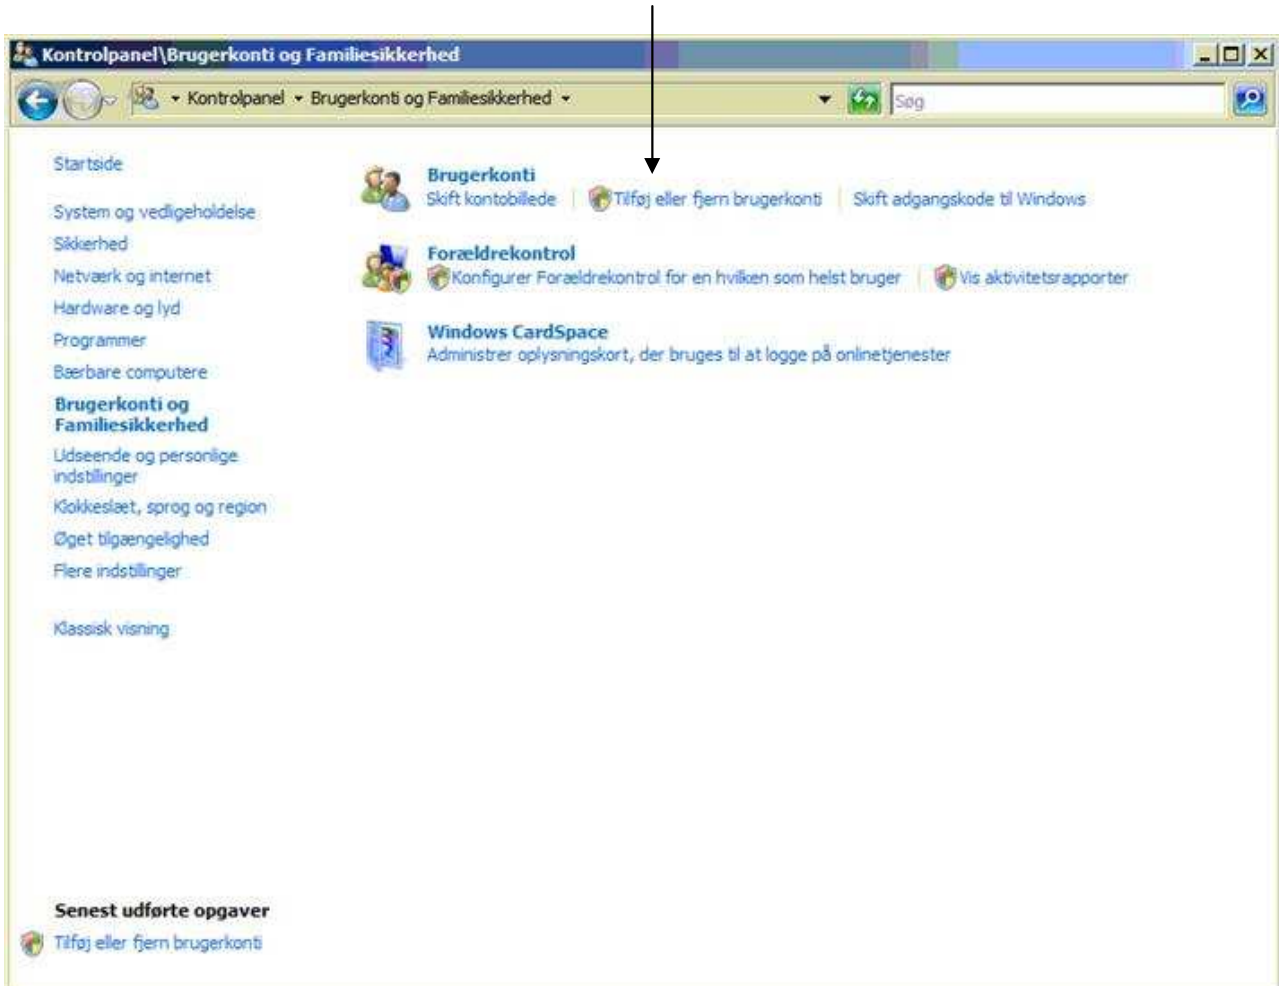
Kontrolpanel\Brugerkonti og Familiesikkerhed

Kontrolpanel ▸ Brugerkonti og Familiesikkerhed

Søg

Startside

System og vedligeholdelse

Sikkerhed

Netværk og internet

Hardware og lyd

Programmer

Bærbare computere

Brugerkonti og Familiesikkerhed

Udseende og personlige indstillinger

Klokkeslæt, sprog og region

Øget tilgængelighed

Flere indstillinger

Klassisk visning

Brugerkonti
Skift kontobillede | Tilføj eller fjern brugerkonti | Skift adgangskode til Windows

Forældrekontrol
Konfigurer Forældrekontrol for en hvilken som helst bruger | Vis aktivitetsrapporter

Windows CardSpace
Administrer oplysningskort, der bruges til at logge på onlinetjenester

Senest udførte opgaver

Tilføj eller fjern brugerkonti